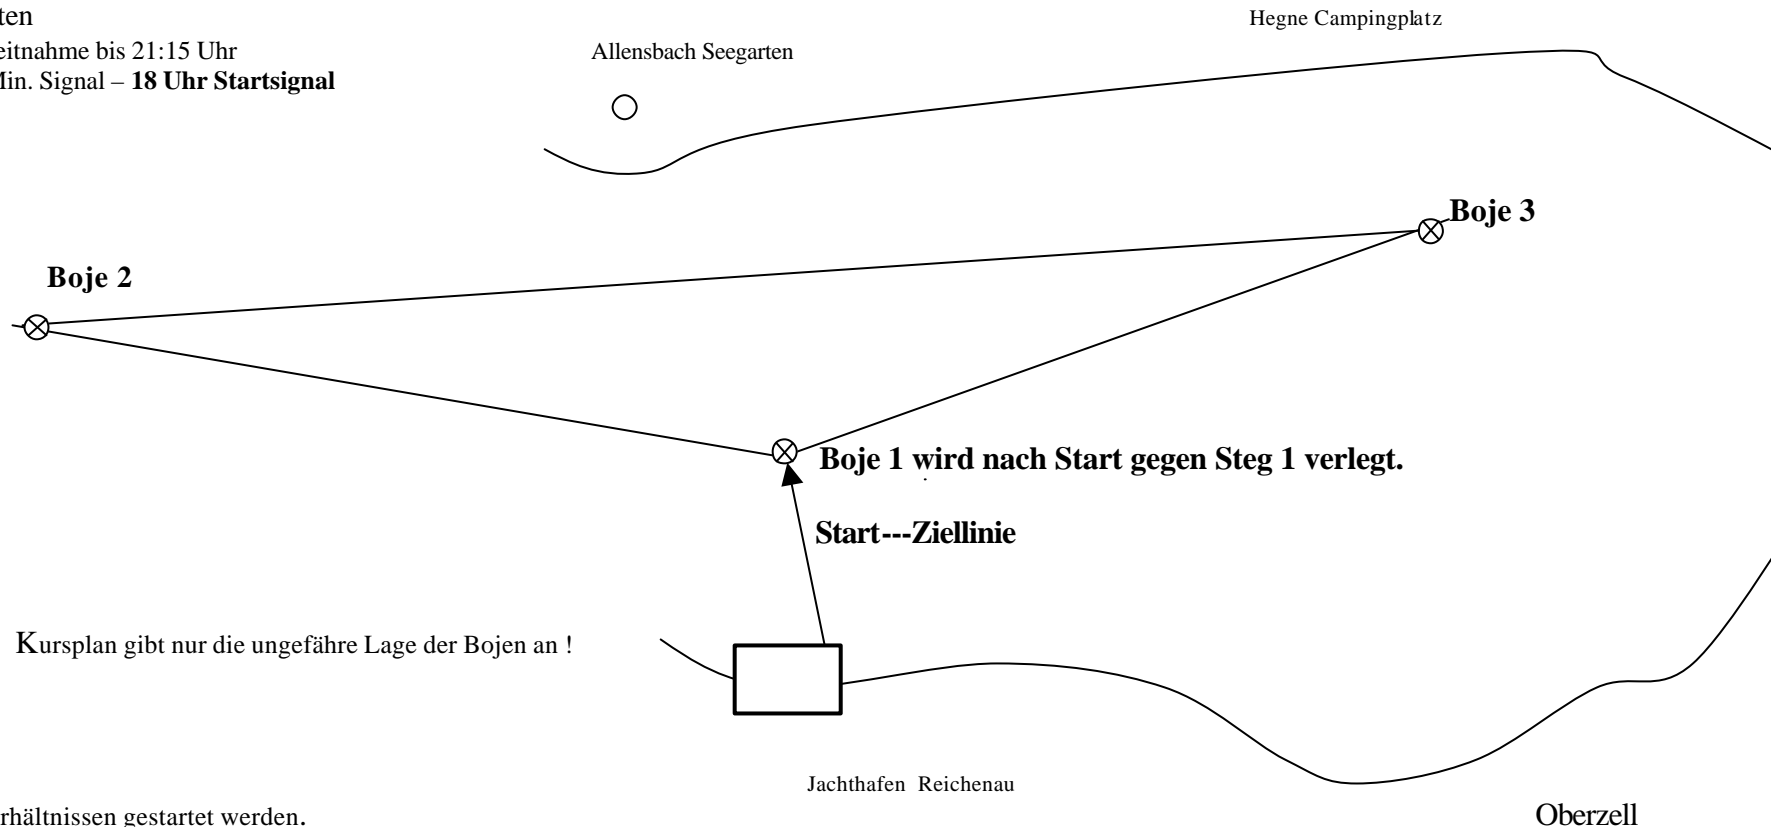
ten
eitnahme bis 21:15 Uhr
Min. Signal – **18 Uhr Startsignal**

Allensbach Seegarten

Hegne Campingplatz

**Boje 3**

**Boje 2**

**Boje 1 wird nach Start gegen Steg 1 verlegt.**

**Start---Ziellinie**

Kursplan gibt nur die ungefähre Lage der Bojen an !

Jachthafen Reichenau

rhältnissen gestartet werden.

Oberzell